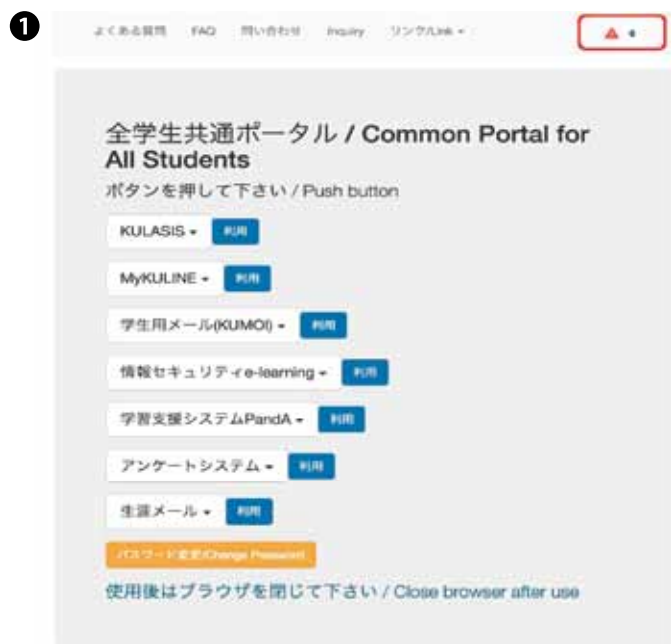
❶

よくある質問 FAQ 問い合わせ Inquiry リンク/Link ▾

▲ ▾

全学生共通ポータル / Common Portal for All Students

ボタンを押して下さい / Push button

KULASIS ▾ 利用

MyKULINE ▾ 利用

学生用メール(KUMOI) ▾ 利用

情報セキュリティe-learning ▾ 利用

学習支援システムPandA ▾ 利用

アンケートシステム ▾ 利用

生涯メール ▾ 利用

パスワード変更/Change Password

使用後はブラウザを閉じて下さい / Close browser after use